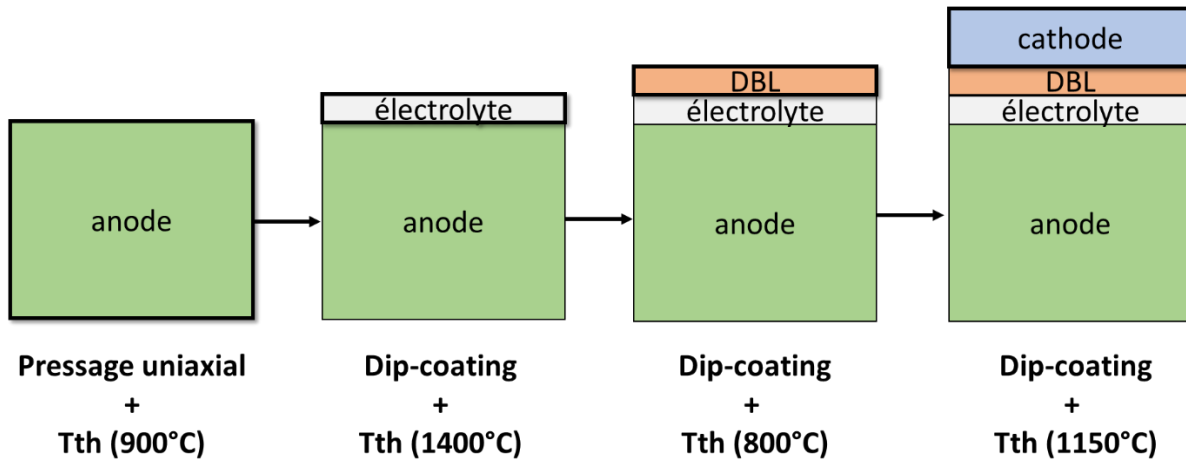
anode

Pressage uniaxial
+
Tth (900°C)

électrolyte

anode

Dip-coating
+
Tth (1400°C)

DBL

électrolyte

anode

Dip-coating
+
Tth (800°C)

cathode

DBL

électrolyte

anode

Dip-coating
+
Tth (1150°C)